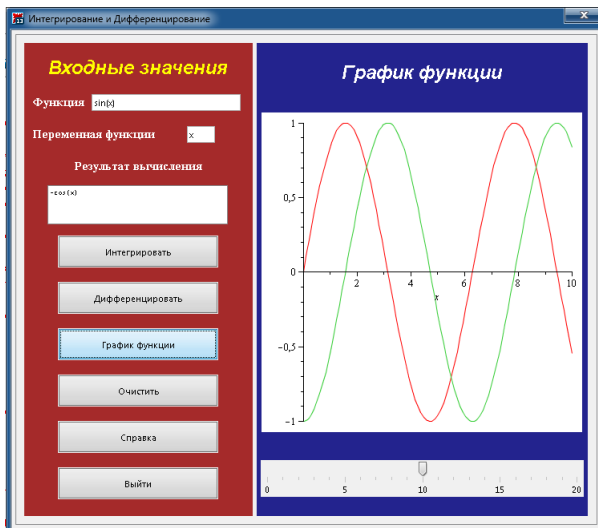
Интегрирование и Дифференцирование

Входные значения

Функция sin(x)

Переменная функции x

Результат вычисления

-cos(x)

Интегрировать

Дифференцировать

График функции

Очистить

Справка

Выйти

График функции

1
0,5
0
-0,5
-1
2 4 6 8 10
x

0 5 10 15 20